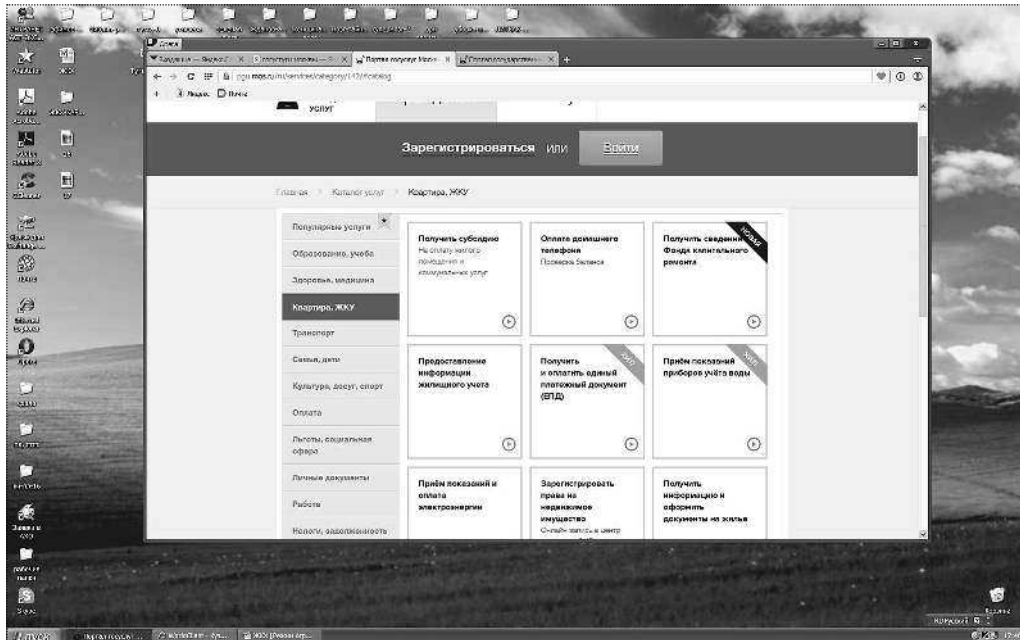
pgu.mos.ru/ru/services/category/142/#catalog

услуг

Зарегистрироваться или Войти

Главная > Каталог услуг > Квартира, ЖКУ

Популярные услуги
Образование, учеба
Здоровье, медицина
Квартира, ЖКУ
Транспорт
Семья, дети
Культура, досуг, спорт
Оплата
Льготы, социальная сфера
Личные документы
Работа
Налоги, задолженность

Получить субсидию
На оплату жилого помещения и коммунальных услуг

Оплата домашнего телефона
Пополнить баланс

Получить сведения Фонда капитального ремонта
новое

Предоставление информации жилищного учета

Получить и оплатить единый платежный документ (ЕПД)
хит

Приём показаний приборов учёта воды
хит

Приём показаний и оплата электроэнергии

Зарегистрировать права на недвижимое имущество
Онлайн запись в центр

Получить информацию и оформить документы на жилье

Корзина
пуск